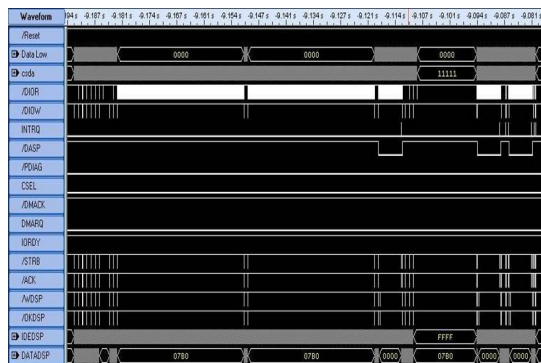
Waveform
194 s -9.187 s -9.181 s -9.174 s -9.167 s -9.161 s -9.154 s -9.147 s -9.141 s -9.134 s -9.127 s -9.121 s -9.114 s -9.107 s -9.101 s -9.094 s -9.087 s -9.081 s

/Reset
Data Low
0000
0000
0000
coda
11111
/DIOR
/DIOW
INTRQ
/DASP
/PDIAG
CSEL
/DMACK
DMARQ
IORDY
/STRB
/ACK
/WDSP
/OKDSP
IDEDSP
FFFF
DATADSP
0780
0780
0000
0780
0000
0000